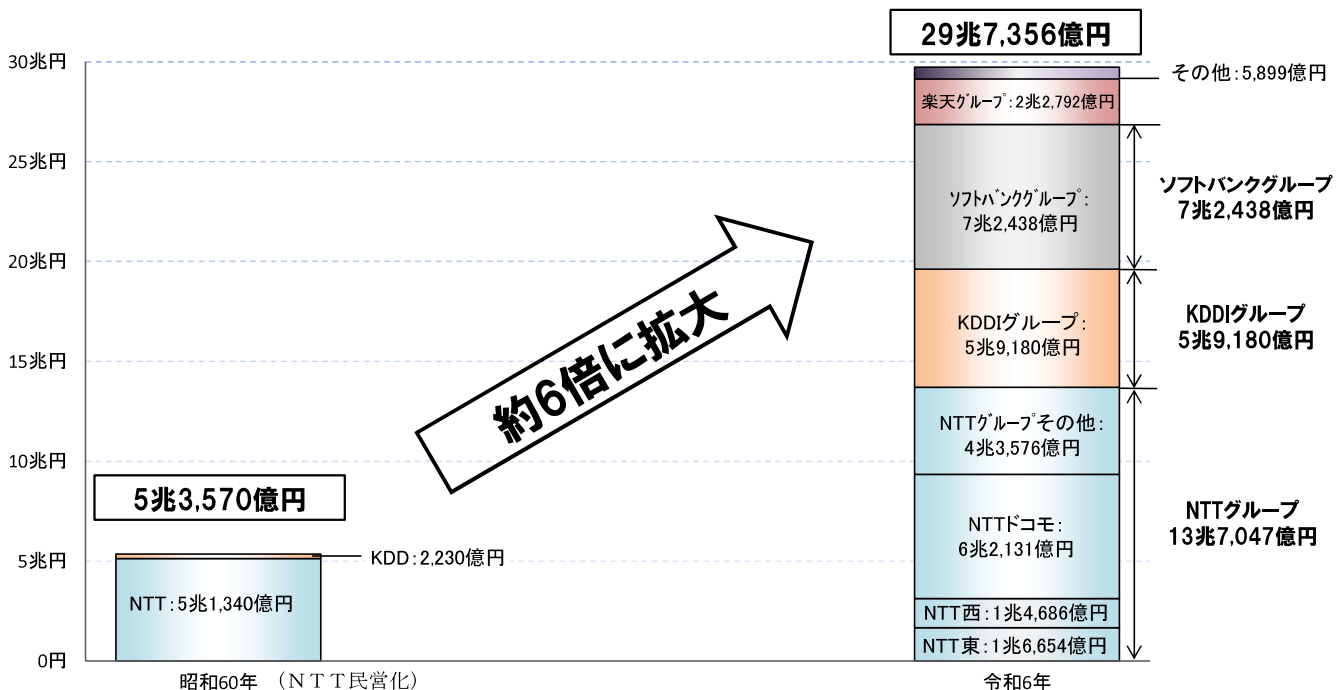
30兆円
25兆円
20兆円
15兆円
10兆円
5兆円
0円

5兆3,570億円

KDD：2,230億円

NTT：5兆1,340億円

昭和60年 （ＮＴＴ民営化）

約6倍に拡大

29兆7,356億円

その他：5,899億円

楽天グループ：2兆2,792億円

ソフトバンクグループ：7兆2,438億円

ソフトバンクグループ
7兆2,438億円

KDDIグループ：5兆9,180億円

KDDIグループ
5兆9,180億円

NTTグループその他：4兆3,576億円

NTTドコモ：6兆2,131億円

NTT西：1兆4,686億円

NTT東：1兆6,654億円

NTTグループ
13兆7,047億円

令和6年